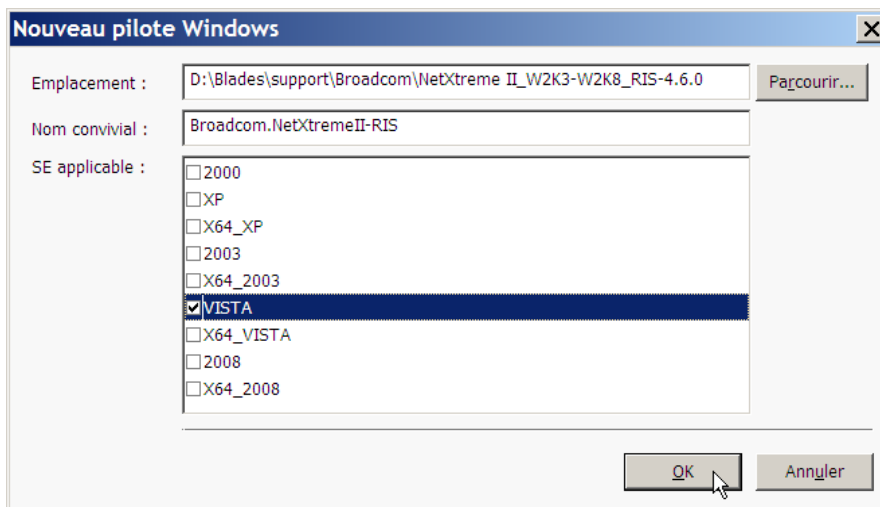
Nouveau pilote Windows

X

Emplacement :
D:\Blades\support\Broadcom\NetXtreme II_W2K3-W2K8_RIS-4.6.0
Parcourir...

Nom convivial :
Broadcom.NetXtremeII-RIS

SE applicable :
☐ 2000
☐ XP
☐ X64_XP
☐ 2003
☐ X64_2003
☑ VISTA
☐ X64_VISTA
☐ 2008
☐ X64_2008

OK
Annuler